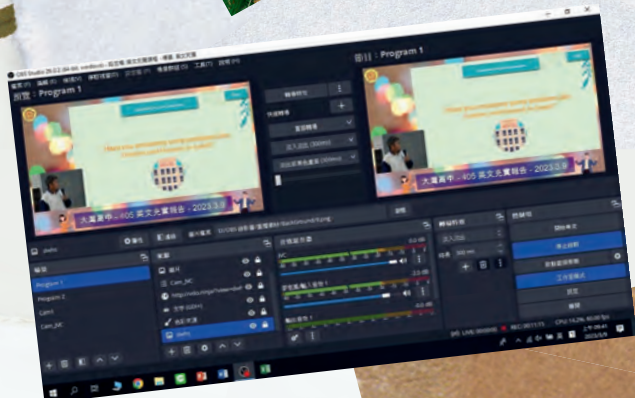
預覽：Program 1

節目：Program 1

大灣高中－405 英文充實指南－2023.3.9

大灣高中－405 英文充實指南－2023.3.9

Program 1

Program 2

Cam_BC

音訊混音器

開始串流

停止錄影

虛擬攝影機

工作室模式

設定

離開

Mic/Aux

桌面音訊

LIVE: 00:00:00

REC: 00:11:15

CPU: 14.2%, 60.00 fps

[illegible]